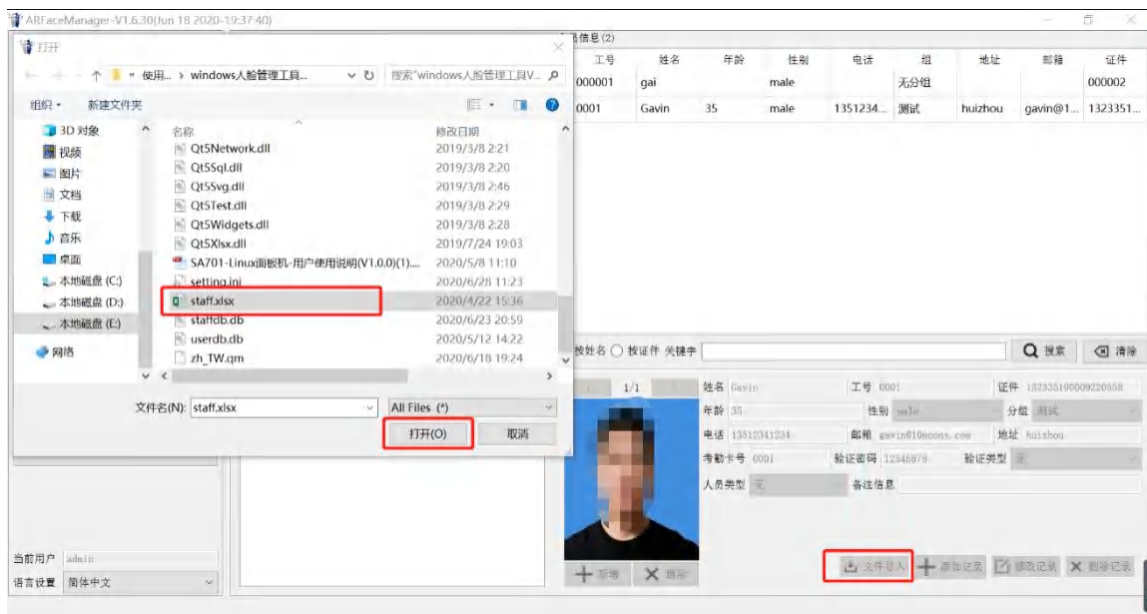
ARFaceManager-V1.6.30(Jun 18 2020-19:37:40)

打开

« 使用... › windows人脸管理工具... 搜索"windows人脸管理工具V...

组织 ▾ 新建文件夹

3D 对象
视频
图片
文档
下载
音乐
桌面
本地磁盘 (C:)
本地磁盘 (D:)
本地磁盘 (E:)
网络

| 名称 | 修改日期 |
|---|---|
| Qt5Network.dll | 2019/3/8 2:21 |
| Qt5Sql.dll | 2019/3/8 2:20 |
| Qt5Svg.dll | 2019/3/8 2:46 |
| Qt5Test.dll | 2019/3/8 2:29 |
| Qt5Widgets.dll | 2019/3/8 2:28 |
| Qt5Xlsx.dll | 2019/7/24 19:03 |
| SA701-Linux面板机-用户使用说明(V1.0.0)(1)... | 2020/5/8 11:10 |
| setting.ini | 2020/6/28 11:23 |
| staff.xlsx | 2020/4/22 15:36 |
| staffdb.db | 2020/6/23 20:59 |
| userdb.db | 2020/5/12 14:22 |
| zh_TW.qm | 2020/6/18 19:24 |

文件名(N): staff.xlsx
All Files (*)
打开(O) 取消

员信息 (2)

| 工号 | 姓名 | 年龄 | 性别 | 电话 | 组 | 地址 | 邮箱 | 证件 |
|---|---|---|---|---|---|---|---|---|
| 000001 | gai | | male | | 无分组 | | | 000002 |
| 0001 | Gavin | 35 | male | 1351234... | 测试 | huizhou | gavin@1... | 1323351... |

按姓名 按证件 关键字
搜索 清除

1/1
姓名 Gavin 工号 0001 证件 132335190009220558
年龄 35 性别 male 分组 测试
电话 13512341234 邮箱 gavin@10econs.com 地址 huizhou
考勤卡号 0001 验证密码 12345678 验证类型 无
人员类型 无 备注信息

新增 删除
文件导入 添加记录 修改记录 删除记录

当前用户 admin
语言设置 简体中文